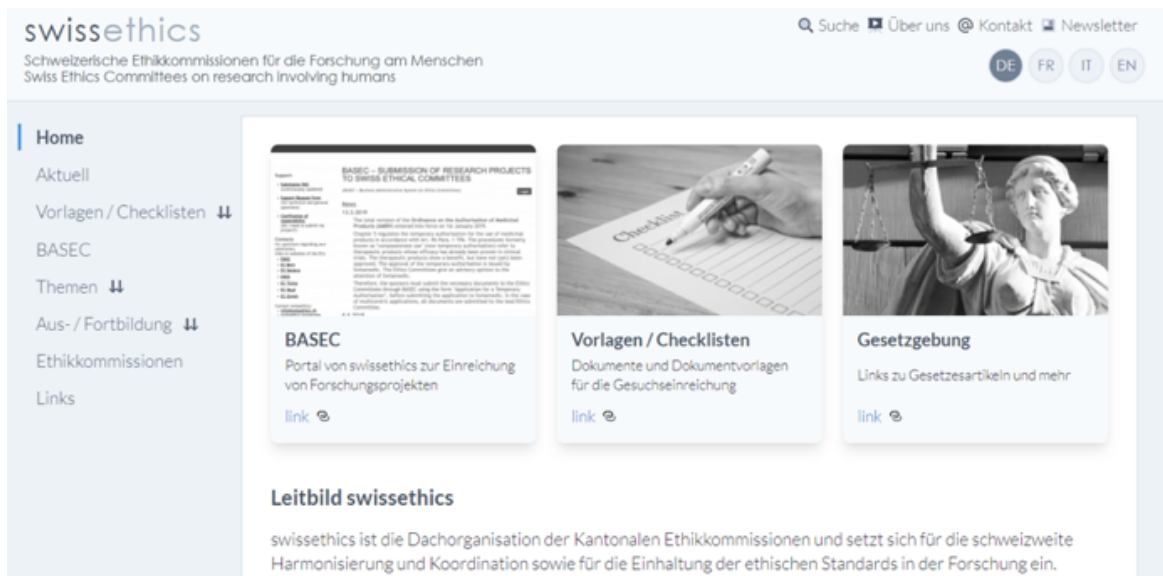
swissethics
Schweizerische Ethikkommissionen für die Forschung am Menschen
Swiss Ethics Committees on research involving humans

Suche Über uns Kontakt Newsletter

DE FR IT EN

Home
Aktuell
Vorlagen / Checklisten
BASEC
Themen
Aus- / Fortbildung
Ethikkommissionen
Links

BASEC – SUBMISSION OF RESEARCH PROJECTS TO SWISS ETHICAL COMMITTEES

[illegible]

Checklist

BASEC
Portal von swissethics zur Einreichung von Forschungsprojekten
link

Vorlagen / Checklisten
Dokumente und Dokumentvorlagen für die Gesuchseinreichung
link

Gesetzgebung
Links zu Gesetzesartikeln und mehr
link

Leitbild swissethics

swissethics ist die Dachorganisation der Kantonalen Ethikkommissionen und setzt sich für die schweizweite Harmonisierung und Koordination sowie für die Einhaltung der ethischen Standards in der Forschung ein.